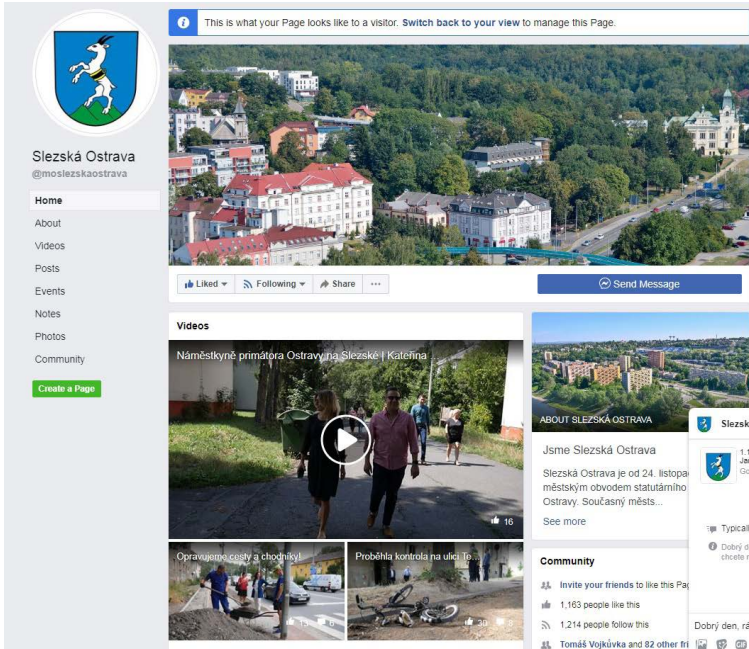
This is what your Page looks like to a visitor. Switch back to your view to manage this Page.

Slezská Ostrava
@moslezskaostrava

Home
About
Videos
Posts
Events
Notes
Photos
Community

Create a Page

Liked
Following
Share
···

Send Message

Videos

Náměstkyně primátora Ostravy na Slezské | Kateřina

16

Opravujeme cesty a chodníky!

Proběhla kontrola na ulici Te...

30

ABOUT SLEZSKÁ OSTRAVA

Jsme Slezská Ostrava

Slezská Ostrava je od 24. listopad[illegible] městským obvodem statutárního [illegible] Ostravy. Současný městs...

See more

Community

Invite your friends to like this Pag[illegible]

1,163 people like this

1,214 people follow this

Tomáš Vojkůvka and 82 other fri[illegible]

Slezsk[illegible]

Typicall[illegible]

Dobrý d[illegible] chcete r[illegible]

Dobrý den, r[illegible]